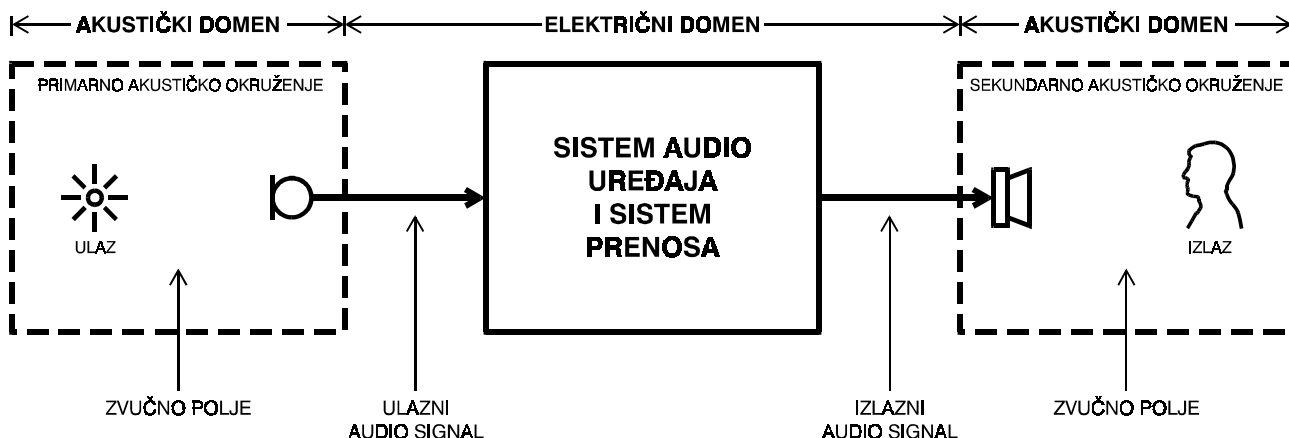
AKUSTIČKI DOMEN
ELEKTRIČNI DOMEN
AKUSTIČKI DOMEN

PRIMARNO AKUSTIČKO OKRUŽENJE

ULAZ

SISTEM AUDIO UREĐAJA I SISTEM PRENOSA

SEKUNDARNO AKUSTIČKO OKRUŽENJE

IZLAZ

ZVUČNO POLJE

ULAZNI AUDIO SIGNAL

IZLAZNI AUDIO SIGNAL

ZVUČNO POLJE